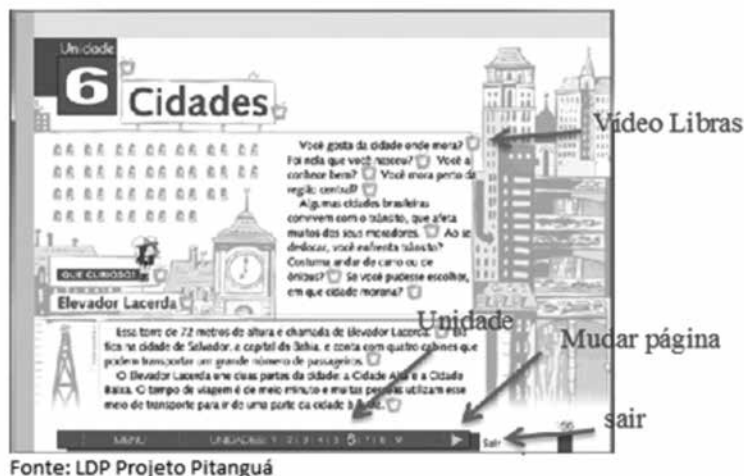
Unidade
6 Cidades

Vídeo Libras

Você gosta da cidade onde mora? Foi nela que você nasceu? Você a conhece bem? Você mora perto da região central?
Algumas cidades brasileiras convivem com o trânsito, que afeta muitos dos seus moradores. Ao se deslocar, você enfrenta trânsito? Costuma andar de carro ou de ônibus? Se você pudesse escolher, em que cidade moraria?

QUE CURIOSO!
Elevador Lacerda

Esta torre de 72 metros de altura é chamada de Elevador Lacerda. Ele fica na cidade de Salvador, a capital da Bahia, e conta com quatro cabines que podem transportar um grande número de passageiros.
O Elevador Lacerda une duas partes da cidade: a Cidade Alta e a Cidade Baixa. O tempo de viagem é de meio minuto e muitas pessoas utilizam esse meio de transporte para ir de uma parte da cidade à outra.

Unidade
Mudar página
sair

MENU UNIDADES 1 2 3 4 5 6 7 8 9 Sair

Fonte: LDP Projeto Pitanguá